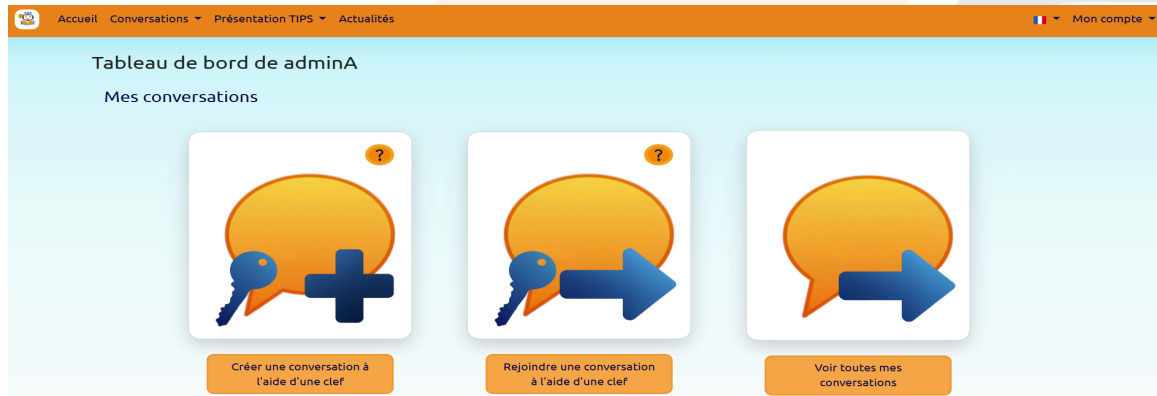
Accueil Conversations ▾ Présentation TIPS ▾ Actualités

▾ Mon compte ▾

Tableau de bord de adminA

Mes conversations

?

?

Créer une conversation à l'aide d'une clef

Rejoindre une conversation à l'aide d'une clef

Voir toutes mes conversations